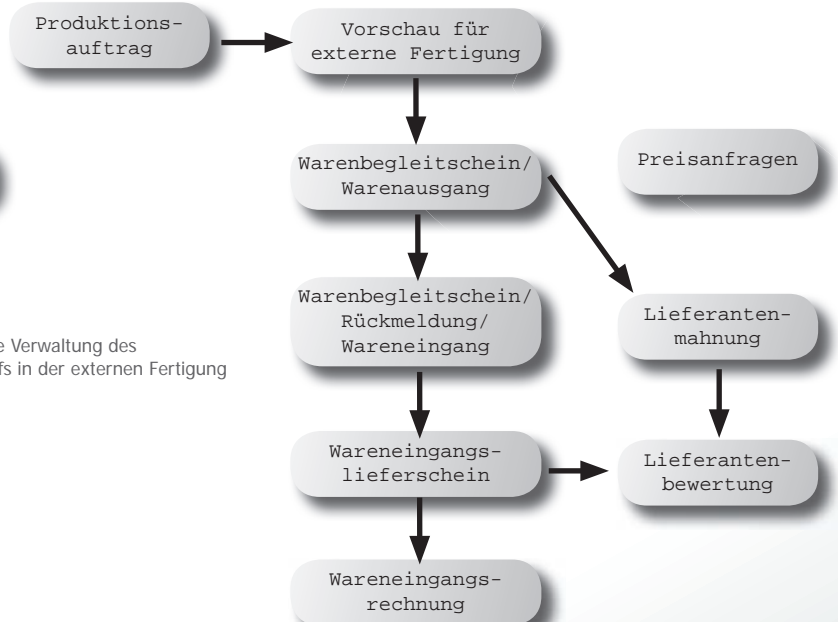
Produktionsauftrag

Vorschau für externe Fertigung

Warenbegleitschein/ Warenausgang

Preisanfragen

Warenbegleitschein/ Rückmeldung/ Wareneingang

Lieferantenmahnung

e Verwaltung des
fs in der externen Fertigung

Wareneingangslieferschein

Lieferantenbewertung

Wareneingangsrechnung